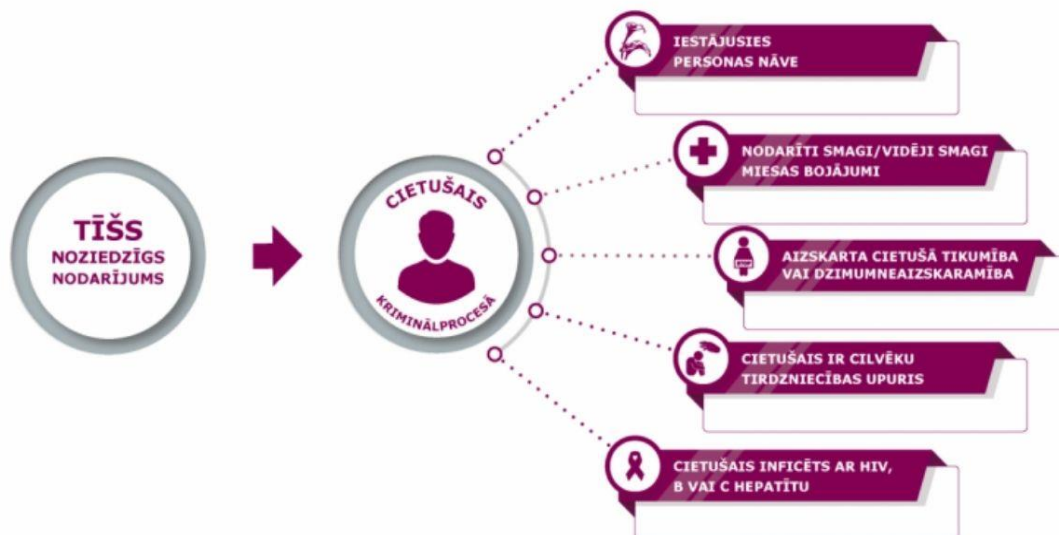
TĪŠS NOZIEDZĪGS NODARĪJUMS

CIETUŠAIS KRIMINĀLPROCESĀ

IESTĀJUSIES PERSONAS NĀVE

NODARĪTI SMAGI/VIDĒJI SMAGI MIESAS BOJĀJUMI

AIZSKARTA CIETUŠĀ TIKUMĪBA VAI DZIMUMNEAIZSKARAMĪBA

CIETUŠAIS IR CILVĒKU TIRDZNIECĪBAS UPURIS

CIETUŠAIS INFICĒTS AR HIV, B VAI C HEPATĪTU